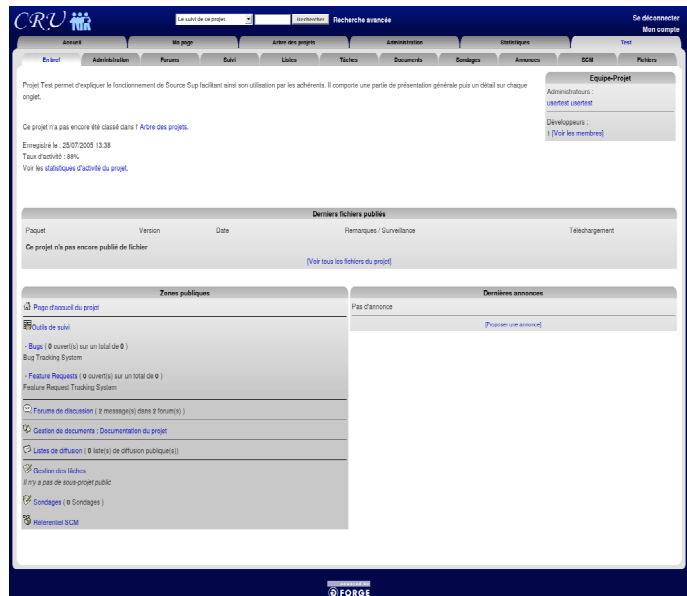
CRU

Le suivi de ce projet Rechercher Recherche avancée

Se déconnecter
Mon compte

Accueil | Ma page | Arbre des projets | Administration | Statistiques | Test

En bref | Administration | Forums | Suivi | Listes | Tâches | Documents | Sondages | Annonces | SCM | Fichiers

Projet Test permet d'expliquer le fonctionnement de Source Sup facilitant ainsi son utilisation par les adhérents. Il comporte une partie de présentation générale puis un détail sur chaque onglet.

Ce projet n'a pas encore été classé dans l' Arbre des projets.

Enregistré le : 25/07/2006 13:38
Taux d'activité : 88%
Voir les statistiques d'activité du projet.

Equipe-Projet
Administrateurs :
usertest usertest
Développeurs :
1 [Voir les membres]

Derniers fichiers publiés

| Paquet | Version | Date | Remarques / Surveillance | Téléchargement |
|---|---|---|---|---|

Ce projet n'a pas encore publié de fichier

[Voir tous les fichiers du projet]

Zones publiques

Page d'accueil du projet

Outils de suivi

- Bugs ( 0 ouvert(s) sur un total de 0 )
Bug Tracking System

- Feature Requests ( 0 ouvert(s) sur un total de 0 )
Feature Request Tracking System

Forums de discussion ( 2 message(s) dans 2 forum(s) )

Gestion de documents : Documentation du projet

Listes de diffusion ( 0 liste(s) de diffusion publique(s))

Gestion des tâches
Il n'y a pas de sous-projet public

Sondages ( 0 Sondages )

Référentiel SCM

Dernières annonces

Pas d'annonce

[Proposer une annonce]

FORGE